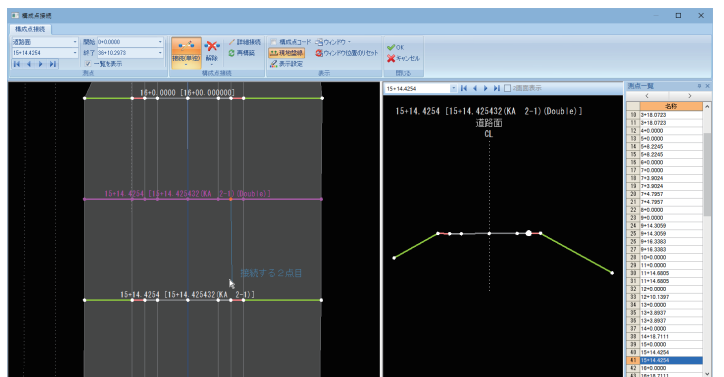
構成点接続

構成点接続

道路面
15+14.4254
開始 0+0.0000
終了 36+10.2973
一覧を表示
測点

接続(単独)
解除
詳細接続
再接続
構成点接続

構成点コード
現地接続
表示設定
ウィンドウ
ウィンドウ位置のリセット
表示

OK
キャンセル
閉じる

16+0.0000 [16+00.000000]

15+14.4254 [15+14.425432(KA 2-1)(Double)]

接続する2点目

15+14.4254 [15+14.425432(KA 2-1)]

15+14.4254
道路面表示

15+14.4254 [15+14.425432(KA 2-1)(Double)]
道路面
CL

測点一覧

| | 名称 |
|---|---|
| 10 | 3+18.0723 |
| 11 | 3+18.0723 |
| 12 | 4+0.0000 |
| 13 | 5+0.0000 |
| 14 | 5+8.2245 |
| 15 | 5+8.2245 |
| 16 | 6+0.0000 |
| 17 | 7+0.0000 |
| 18 | 7+3.9024 |
| 19 | 7+3.9024 |
| 20 | 7+4.7957 |
| 21 | 7+4.7957 |
| 22 | 8+0.0000 |
| 23 | 9+0.0000 |
| 24 | 9+14.3059 |
| 25 | 9+14.3059 |
| 26 | 9+16.3383 |
| 27 | 9+16.3383 |
| 28 | 10+0.0000 |
| 29 | 11+0.0000 |
| 30 | 11+14.6605 |
| 31 | 11+14.6605 |
| 32 | 12+0.0000 |
| 33 | 12+10.1397 |
| 34 | 13+0.0000 |
| 35 | 13+3.8937 |
| 36 | 13+3.8937 |
| 37 | 14+0.0000 |
| 38 | 14+18.7111 |
| 39 | 15+0.0000 |
| 40 | 15+14.4254 |
| 41 | 15+14.4254 |
| 42 | 16+0.0000 |
| 43 | 16+18.7111 |